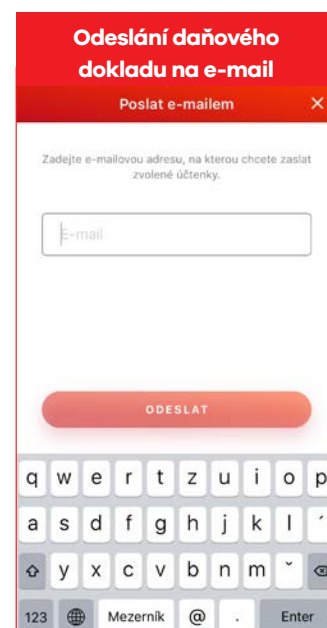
Odeslání daňového dokladu na e-mail

Poslat e-mailem ✕

Zadejte e-mailovou adresu, na kterou chcete zaslat zvolené účtenky.

E-mail

ODESLAT

q w e r t z u i o p
a s d f g h j k l ´
y x c v b n m ˇ
123 Mezerník @ . Enter